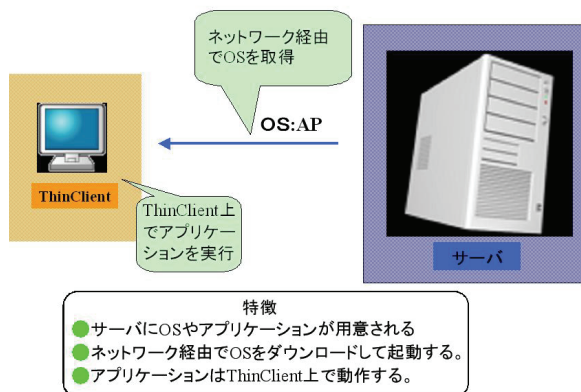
ネットワーク経由でOSを取得

OS:AP

ThinClient

ThinClient上でアプリケーションを実行

サーバ

特徴
サーバにOSやアプリケーションが用意される
ネットワーク経由でOSをダウンロードして起動する。
アプリケーションはThinClient上で動作する。